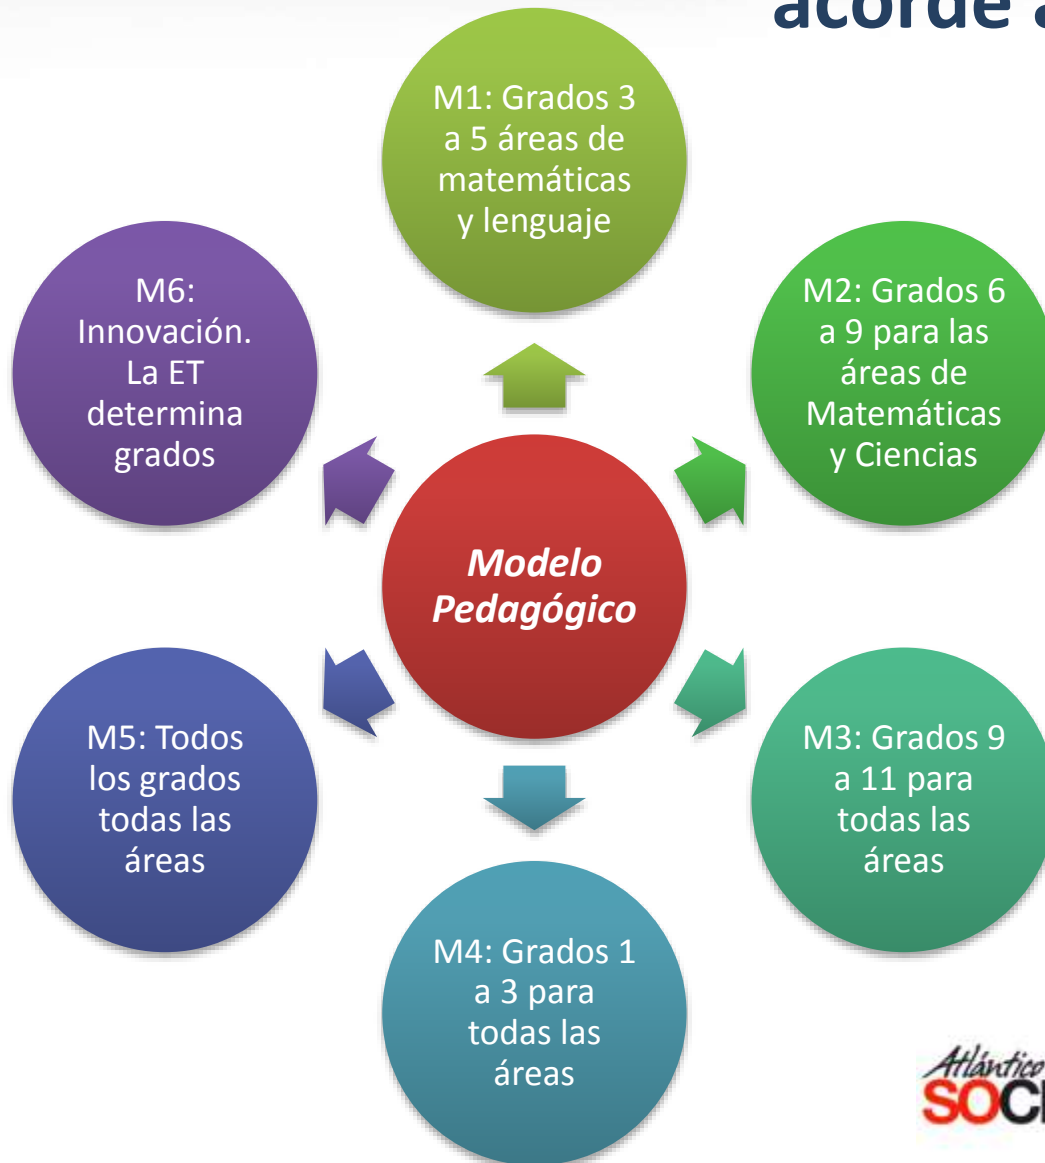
acorde a

M1: Grados 3 a 5 áreas de matemáticas y lenguaje

M2: Grados 6 a 9 para las áreas de Matemáticas y Ciencias

M3: Grados 9 a 11 para todas las áreas

M4: Grados 1 a 3 para todas las áreas

M5: Todos los grados todas las áreas

M6: Innovación. La ET determina grados

*Modelo Pedagógico*

Atlántico SOC